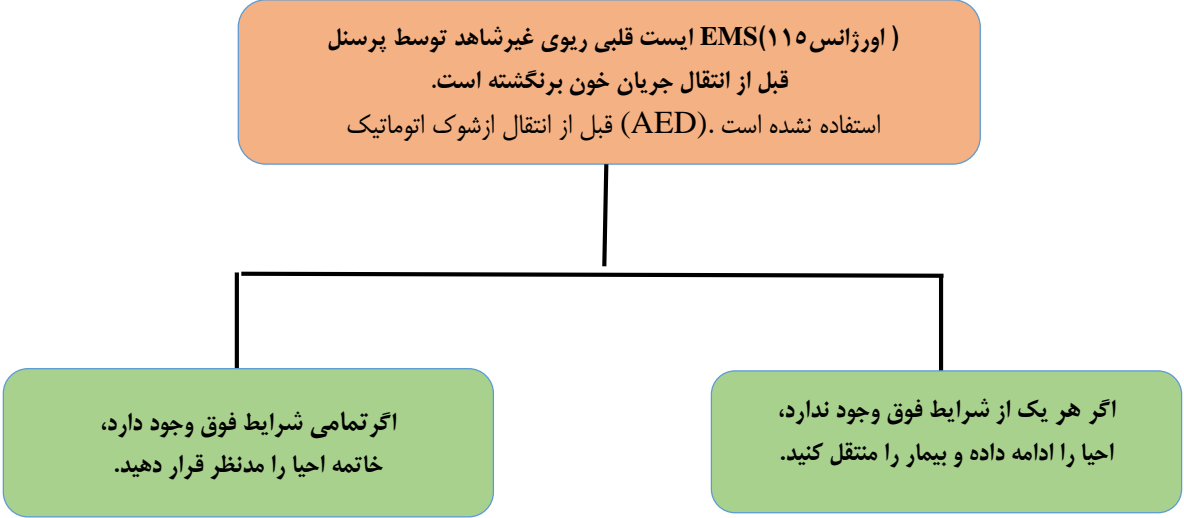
( اورژانس۱۱۵)EMS ایست قلبی ریوی غیرشاهد توسط پرسنل
قبل از انتقال جریان خون برنگشته است.
استفاده نشده است .(AED) قبل از انتقال ازشوک اتوماتیک

اگر هر یک از شرایط فوق وجود ندارد،
احیا را ادامه داده و بیمار را منتقل کنید.

اگرتمامی شرایط فوق وجود دارد،
خاتمه احیا را مدنظر قرار دهید.